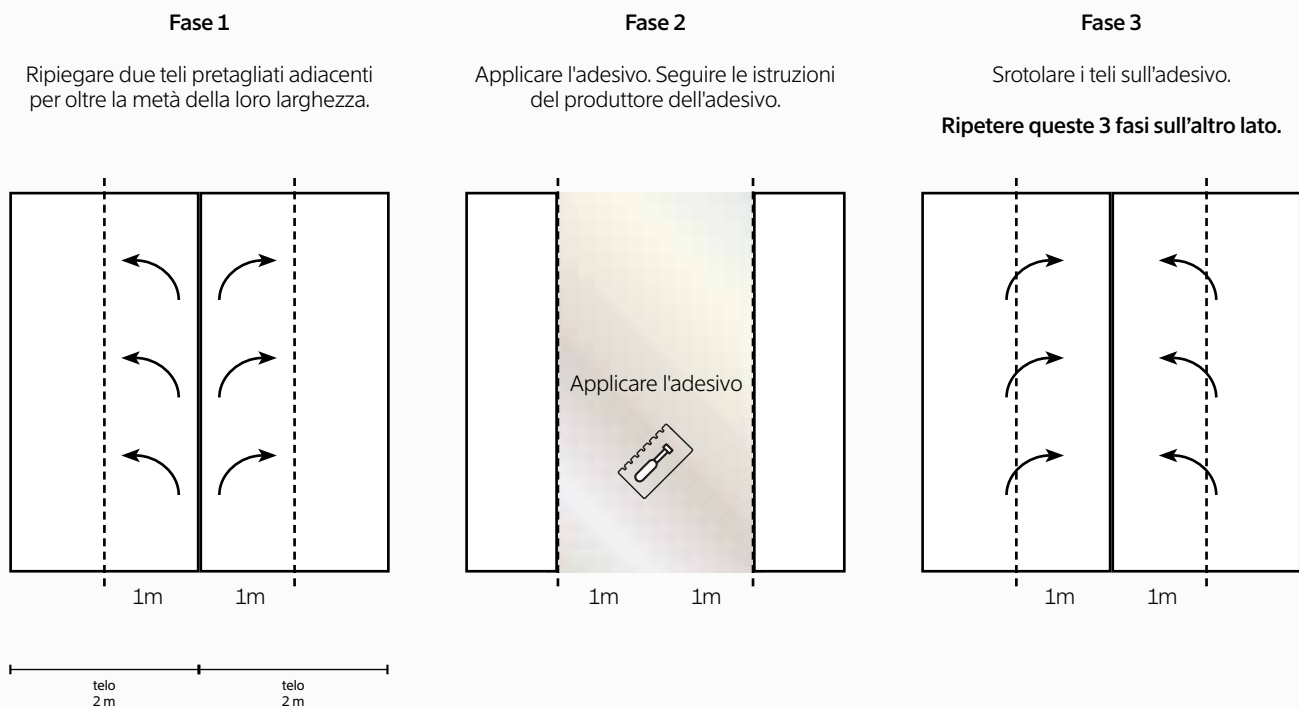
Fase 1

Ripiegare due teli pretagliati adiacenti per oltre la metà della loro larghezza.

1m 1m

telo
2 m

telo
2 m

Fase 2

Applicare l'adesivo. Seguire le istruzioni del produttore dell'adesivo.

Applicare l'adesivo

1m 1m

Fase 3

Srotolare i teli sull'adesivo.

Ripetere queste 3 fasi sull'altro lato.

1m 1m